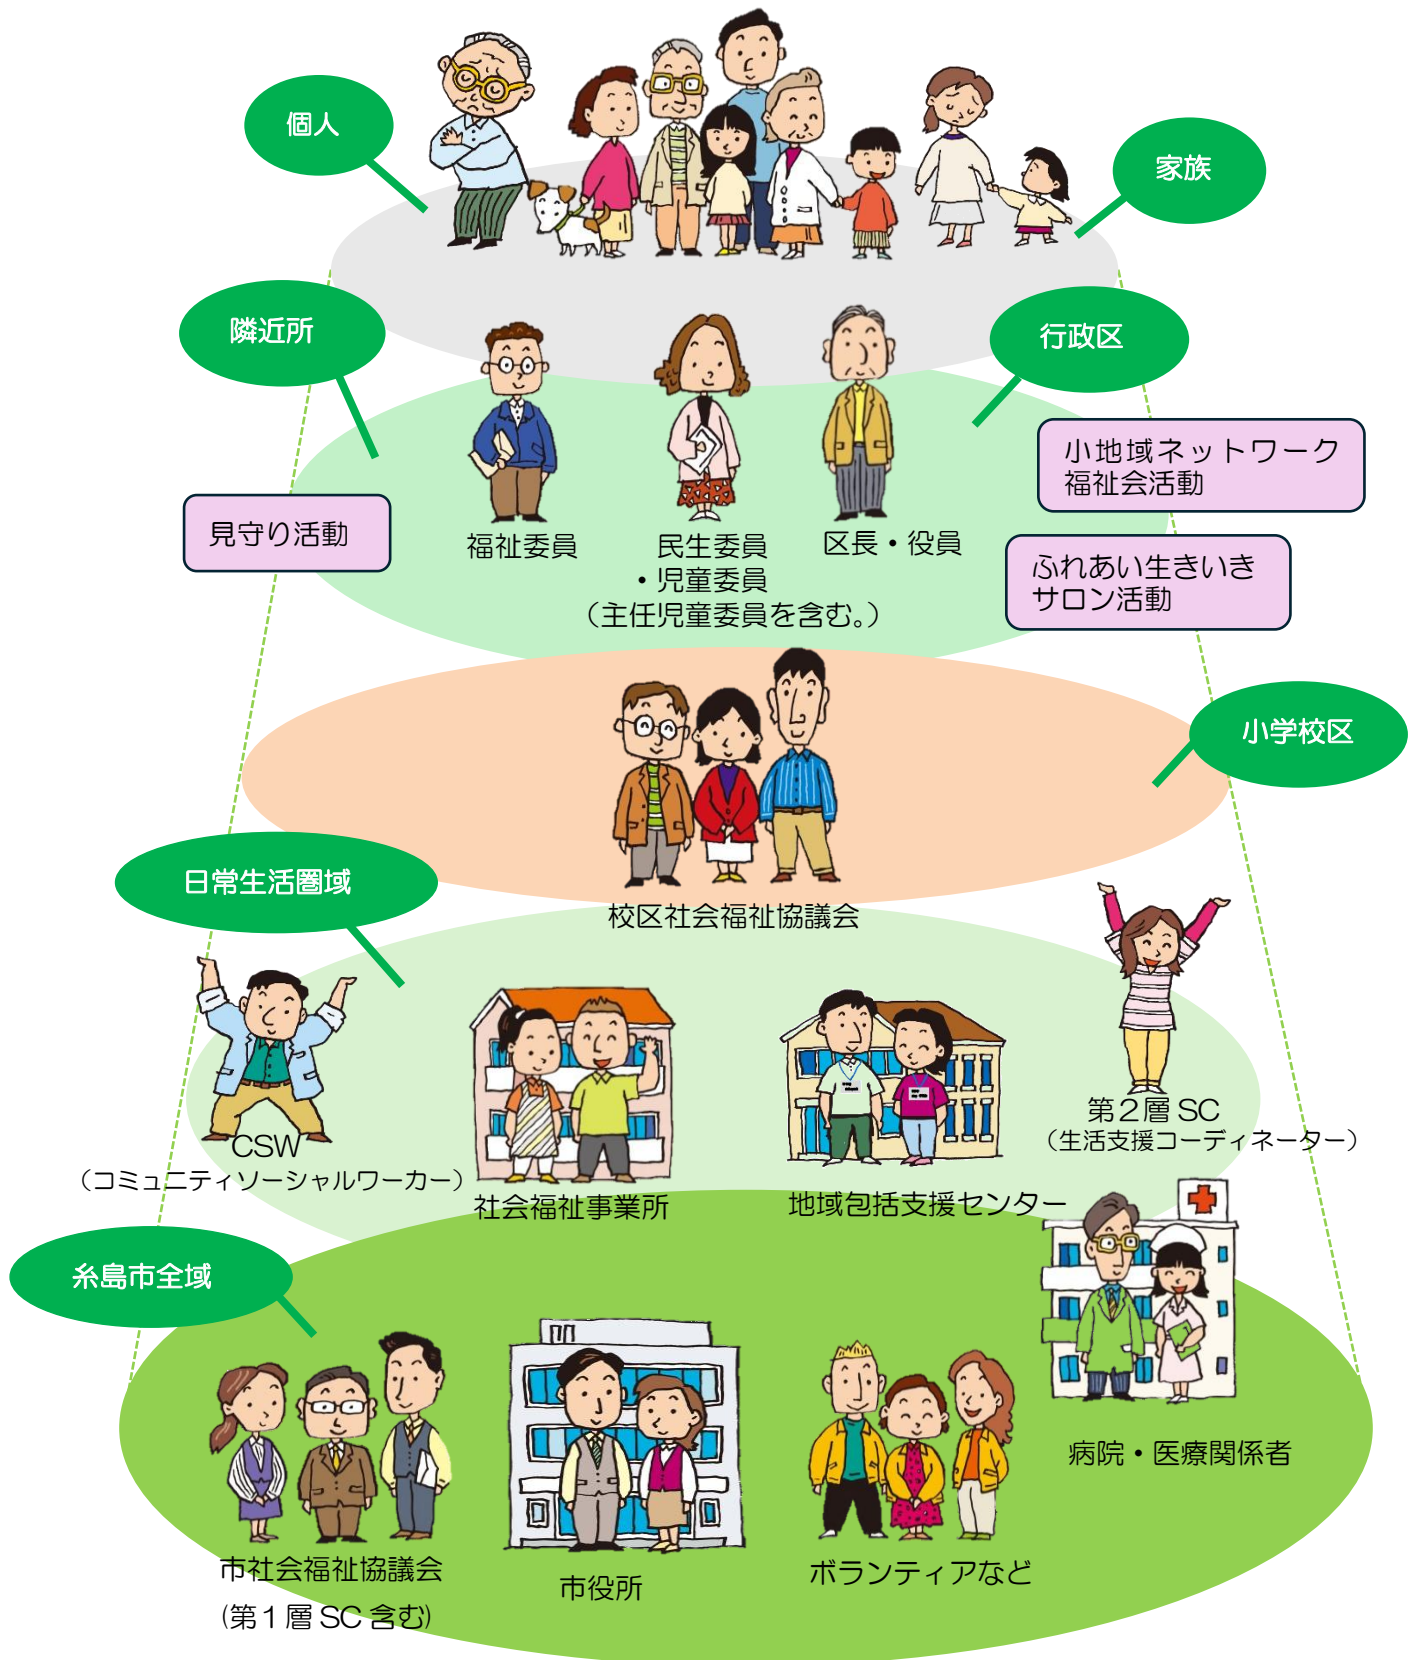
個人

家族

隣近所

行政区

小地域ネットワーク
福祉会活動

見守り活動

福祉委員

民生委員
・児童委員
（主任児童委員を含む。）

区長・役員

ふれあい生きいき
サロン活動

小学校区

校区社会福祉協議会

日常生活圏域

CSW
（コミュニティソーシャルワーカー）

社会福祉事業所

地域包括支援センター

第２層 SC
（生活支援コーディネーター）

糸島市全域

市社会福祉協議会
（第１層 SC 含む）

市役所

ボランティアなど

病院・医療関係者